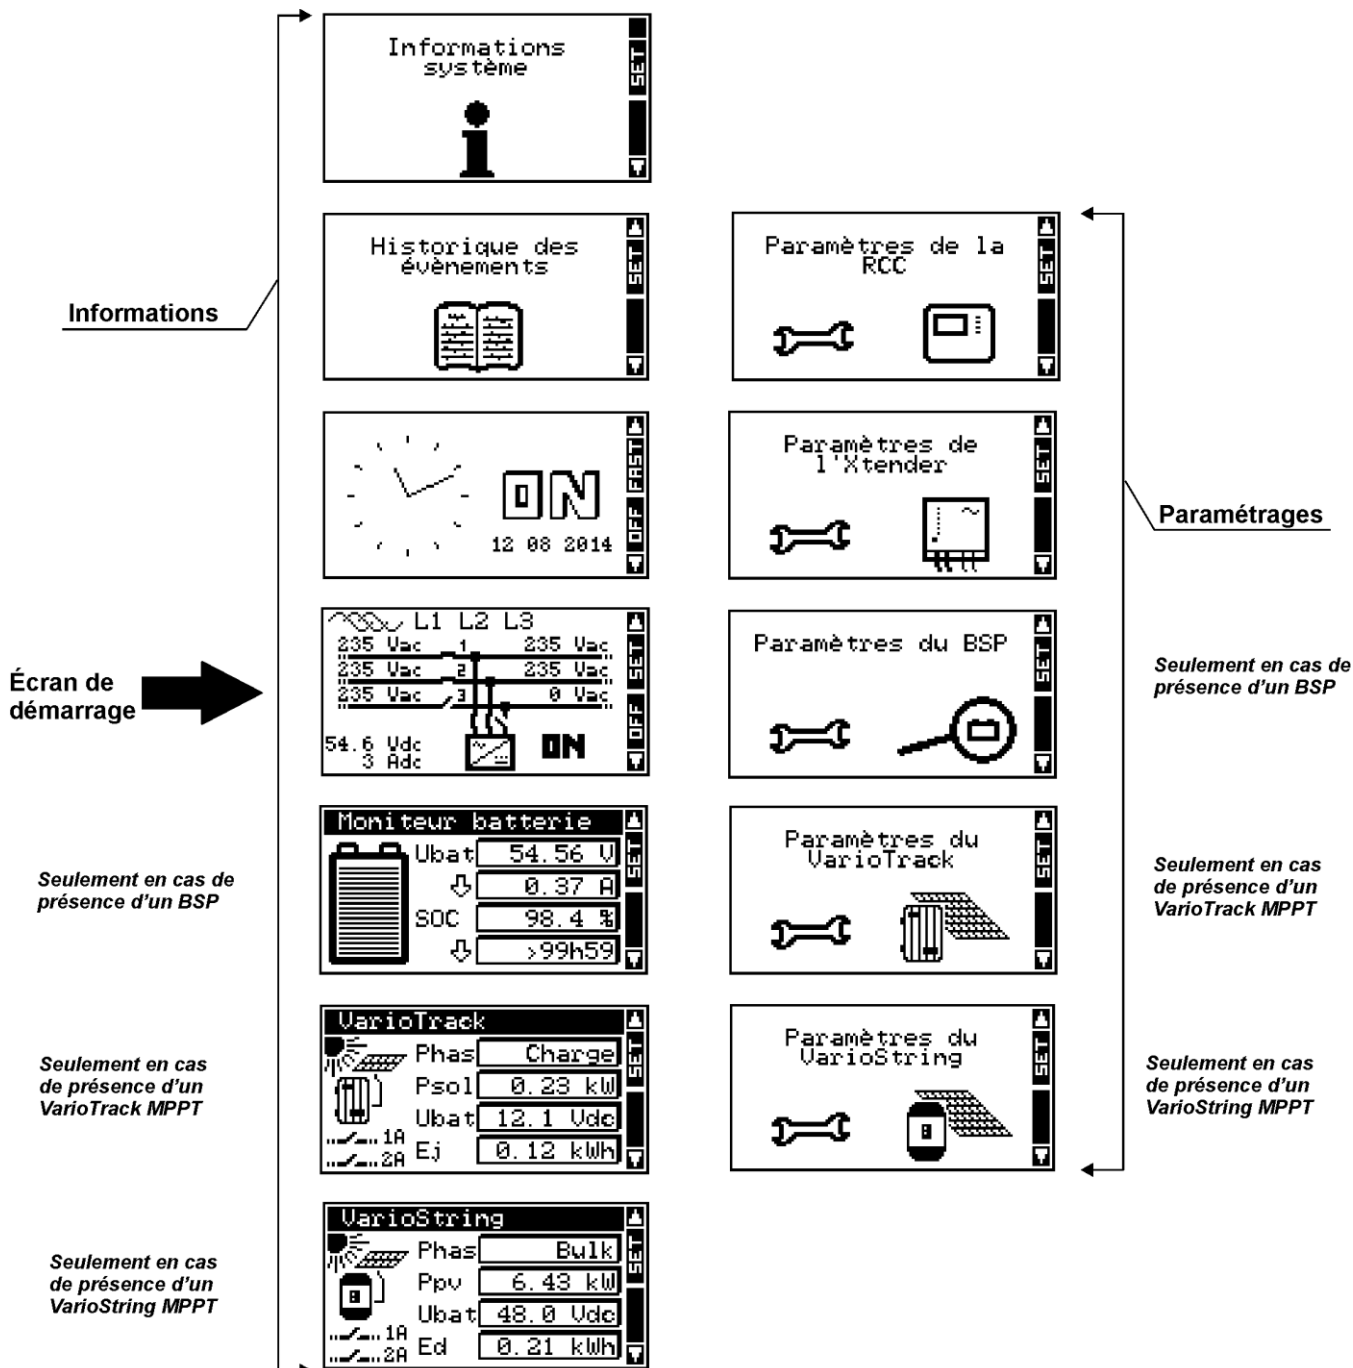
Informations système
SET

Historique des évènements
SET

ON
12 08 2014
FAST
OFF

L1 L2 L3
235 Vac 1 235 Vac
235 Vac 2 235 Vac
235 Vac 3 0 Vac
54.6 Vdc
3 Adc
ON
SET
OFF

Moniteur batterie
Ubat 54.56 V
0.37 A
SOC 98.4 %
>99h59
SET

VarioTrack
Phas Charge
Psol 0.23 kW
Ubat 12.1 Vdc
Ej 0.12 kWh
1A
2A
SET

VarioString
Phas Bulk
Ppv 6.43 kW
Ubat 48.0 Vdc
Ed 0.21 kWh
1A
2A
SET

Informations

Écran de démarrage

Seulement en cas de présence d'un BSP

Seulement en cas de présence d'un VarioTrack MPPT

Seulement en cas de présence d'un VarioString MPPT

Paramètres de la RCC
SET

Paramètres de l'Xtender
SET

Paramètres du BSP
SET

Paramètres du VarioTrack
SET

Paramètres du VarioString
SET

Paramétrages

Seulement en cas de présence d'un BSP

Seulement en cas de présence d'un VarioTrack MPPT

Seulement en cas de présence d'un VarioString MPPT